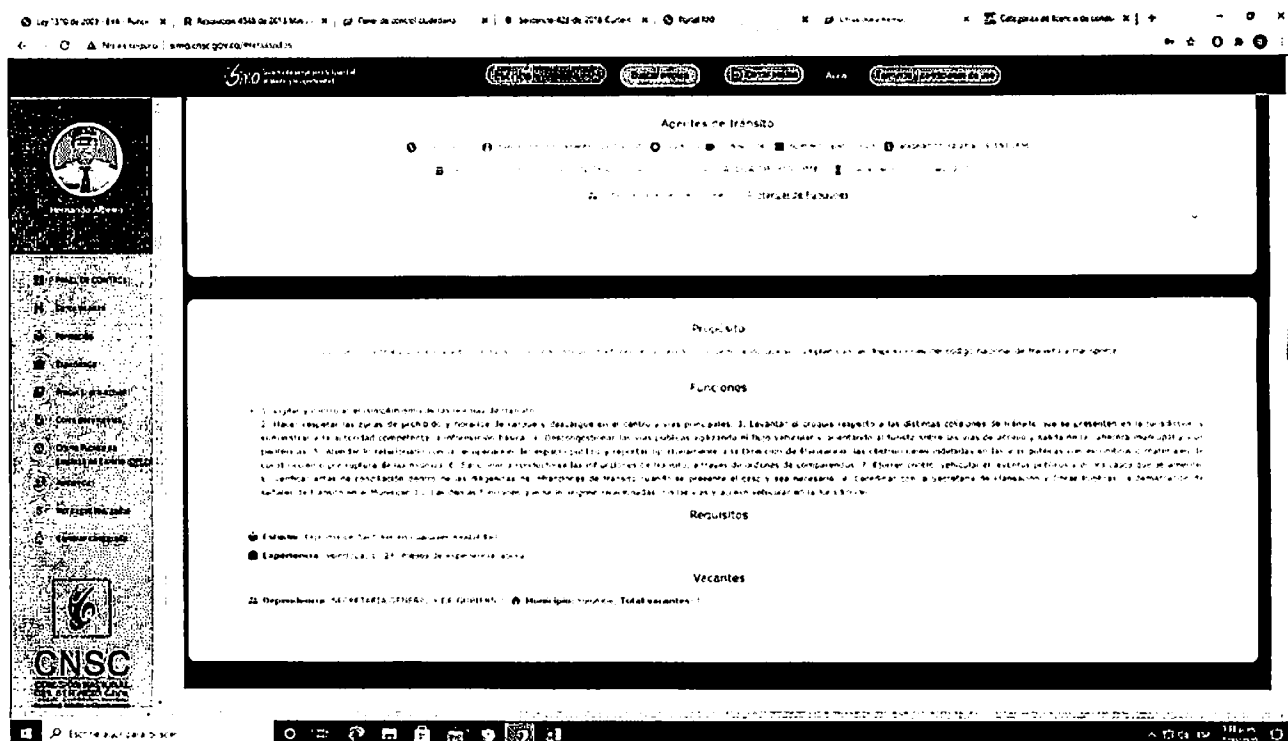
Ley 1310 de 2009 - Por... × | Resolución 4548 de 2013 Min... × | Carta de control ciudadano × | Sentencia 423 de 2018 Corte... × | Portal 100 × | × | Categorías de licencia de condu... × | +

No es seguro | simo.cnsc.gov.co/#ofertas

SIMO

Agentes de Tránsito

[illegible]

Hernando Alberto

Propósito

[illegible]

Funciones

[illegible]

Requisitos

Estudio: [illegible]

Experiencia: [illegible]

Vacantes

Dependencia: SECRETARIA GENERAL Y DE GOBIERNO | Municipio: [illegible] | Total vacantes: 1

CNSC

Escribe aquí para buscar